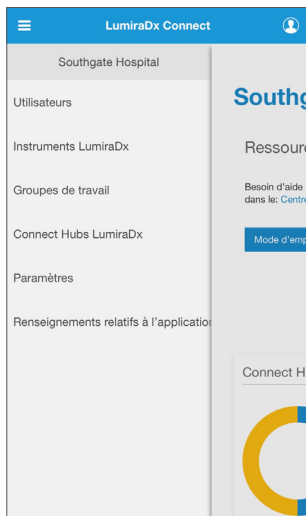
LumiraDx Connect

Southgate Hospital

Utilisateurs

Instruments LumiraDx

Groupes de travail

Connect Hubs LumiraDx

Paramètres

Renseignements relatifs à l'application

Southg

Ressour

Besoin d'aide
dans le: Centr

Mode d'emp

Connect H